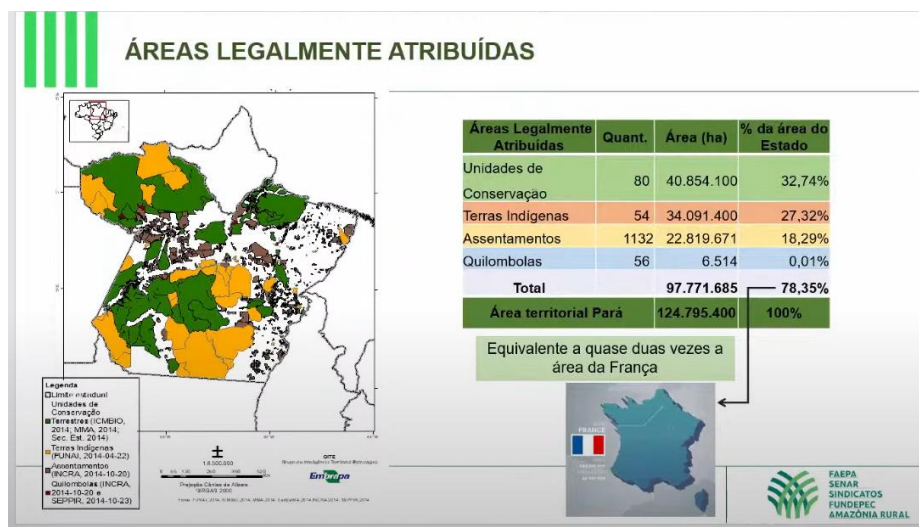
ÁREAS LEGALMENTE ATRIBUÍDAS

| Áreas Legalmente Atribuídas | Quant. | Área (ha) | % da área do Estado |
|---|---|---|---|
| Unidades de Conservação | 80 | 40.854.100 | 32,74% |
| Terras Indígenas | 54 | 34.091.400 | 27,32% |
| Assentamentos | 1132 | 22.819.671 | 18,29% |
| Quilombolas | 56 | 6.514 | 0,01% |
| Total | | 97.771.685 | 78,35% |
| Área territorial Pará | | 124.795.400 | 100% |

Equivalente a quase duas vezes a área da França

FRANCE

Legenda
Limite estadual
Unidades de Conservação
Terrestres (ICMBIO, 2014; MMA, 2014; Sec. Est. 2014)
Terras Indígenas (FUNAI, 2014-04-22)
Assentamentos (INCRA, 2014-10-20)
Quilombolas (INCRA, 2014-10-20 e SEPPIR, 2014-10-23)

1:8.000.000
Projeção Cônica de Albers
SIRGAS 2000

GITE
Embrapa

FAEPA
SENAR
SINDICATOS
FUNDEPEC
AMAZÔNIA RURAL